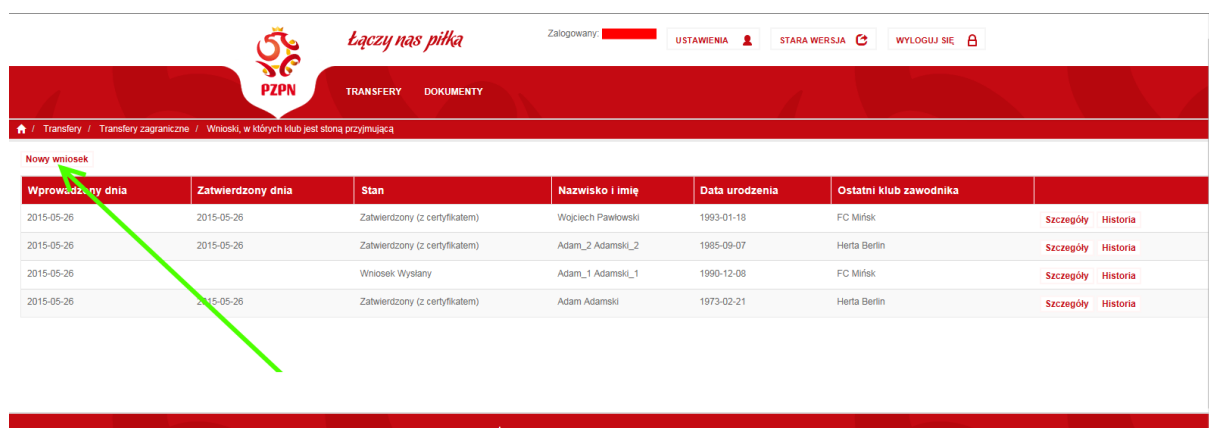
PZPN

Łączy nas piłka

Zalogowany:

USTAWIENIA

STARA WERSJA

WYLOGUJ SIĘ

TRANSFERY

DOKUMENTY

/ Transfery / Transfery zagraniczne / Wnioski, w których klub jest stoną przyjmującą

Nowy wniosek

| Wprowadzony dnia | Zatwierdzony dnia | Stan | Nazwisko i imię | Data urodzenia | Ostatni klub zawodnika | |
|---|---|---|---|---|---|---|
| 2015-05-26 | 2015-05-26 | Zatwierdzony (z certyfikatem) | Wojciech Pawłowski | 1993-01-18 | FC Mińsk | Szczegóły Historia |
| 2015-05-26 | 2015-05-26 | Zatwierdzony (z certyfikatem) | Adam_2 Adamski_2 | 1985-09-07 | Herta Berlin | Szczegóły Historia |
| 2015-05-26 | | Wniosek Wysłany | Adam_1 Adamski_1 | 1990-12-08 | FC Mińsk | Szczegóły Historia |
| 2015-05-26 | 2015-05-26 | Zatwierdzony (z certyfikatem) | Adam Adamski | 1973-02-21 | Herta Berlin | Szczegóły Historia |